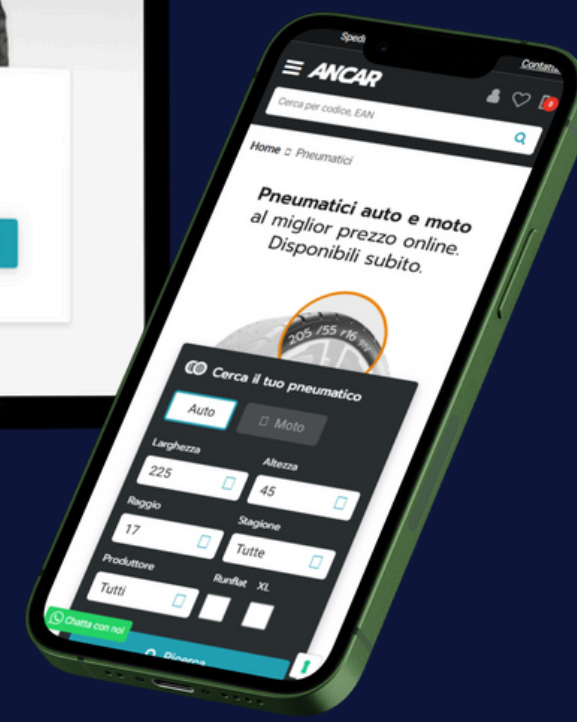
Sped

Contatt

ANCAR

Cerca per codice, EAN

0

Home Pneumatici

Pneumatici auto e moto al miglior prezzo online. Disponibili subito.

205/55 r16

Cerca il tuo pneumatico

Auto

Moto

Larghezza

225

Altezza

45

Raggio

17

Stagione

Tutte

Produttore

Tutti

Runflat

XL

Chatta con noi

Ricerca